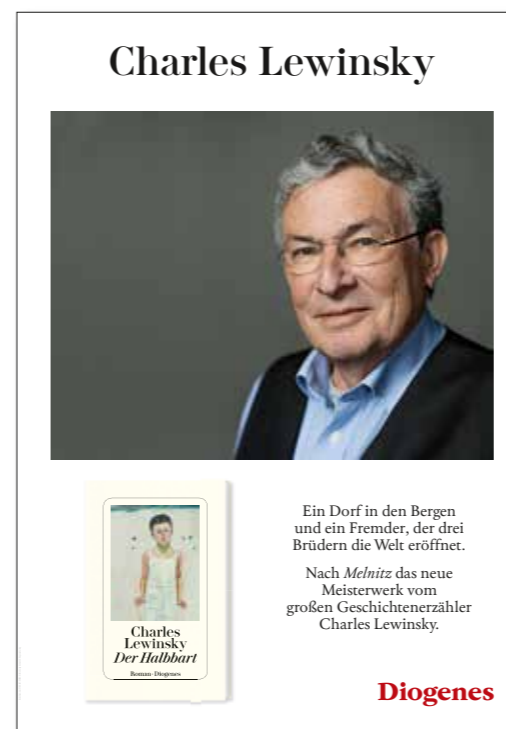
Charles Lewinsky

Charles Lewinsky
Der Halbbart

Roman · Diogenes

Ein Dorf in den Bergen und ein Fremder, der drei Brüdern die Welt eröffnet.

Nach *Melnitz* das neue Meisterwerk vom großen Geschichtenerzähler Charles Lewinsky.

Diogenes